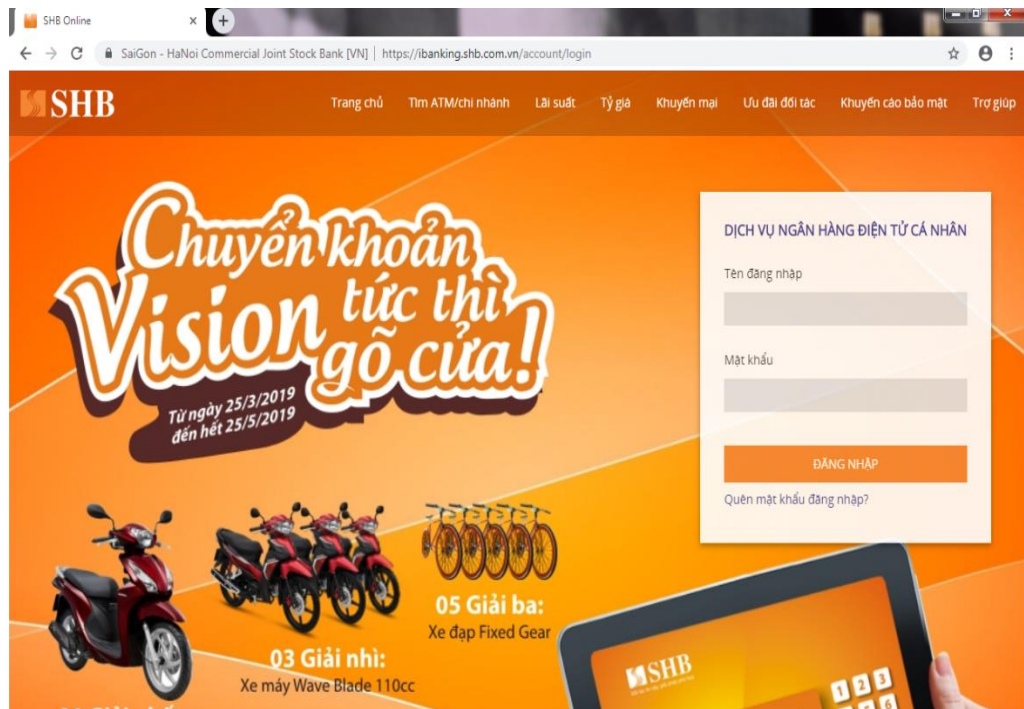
SHB Online ×

SaiGon - HaNoi Commercial Joint Stock Bank [VN] | https://ibanking.shb.com.vn/account/login

SHB

Trang chủ Tìm ATM/chi nhánh Lãi suất Tỷ giá Khuyến mại Ưu đãi đối tác Khuyến cáo bảo mật Trợ giúp

Chuyển khoản Vision tức thì gõ cửa!

Từ ngày 25/3/2019 đến hết 25/5/2019

05 Giải ba: Xe đạp Fixed Gear

03 Giải nhì: Xe máy Wave Blade 110cc

DỊCH VỤ NGÂN HÀNG ĐIỆN TỬ CÁ NHÂN

Tên đăng nhập

Mật khẩu

ĐĂNG NHẬP

Quên mật khẩu đăng nhập?

SHB

1 2 3